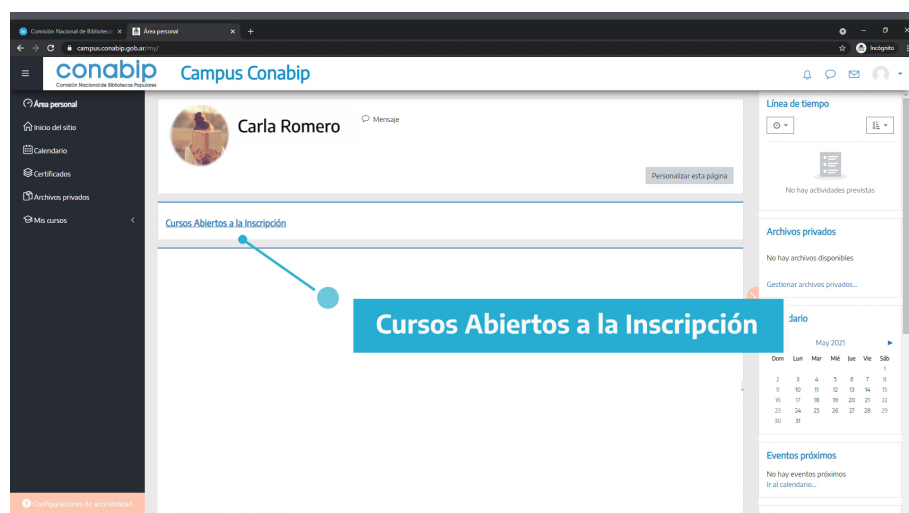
Comisión Nacional de Bibliotec ×
Área personal ×
+
campus.conabip.gob.ar/my/
Incógnito

conabip
Comisión Nacional de Bibliotecas Populares
Campus Conabip

Área personal
Inicio del sitio
Calendario
Certificados
Archivos privados
Mis cursos

Configuraciones de accesibilidad

Carla Romero
Mensaje
Personalizar esta página

Cursos Abiertos a la Inscripción

Cursos Abiertos a la Inscripción

Línea de tiempo
No hay actividades previstas

Archivos privados
No hay archivos disponibles
Gestionar archivos privados...

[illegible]dario
May 2021

| Dom | Lun | Mar | Mié | Jue | Vie | Sáb |
|---|---|---|---|---|---|---|
| | | | | | | 1 |
| 2 | 3 | 4 | 5 | 6 | 7 | 8 |
| 9 | 10 | 11 | 12 | 13 | 14 | 15 |
| 16 | 17 | 18 | 19 | 20 | 21 | 22 |
| 23 | 24 | 25 | 26 | 27 | 28 | 29 |
| 30 | 31 | | | | | |

Eventos próximos
No hay eventos próximos
Ir al calendario...